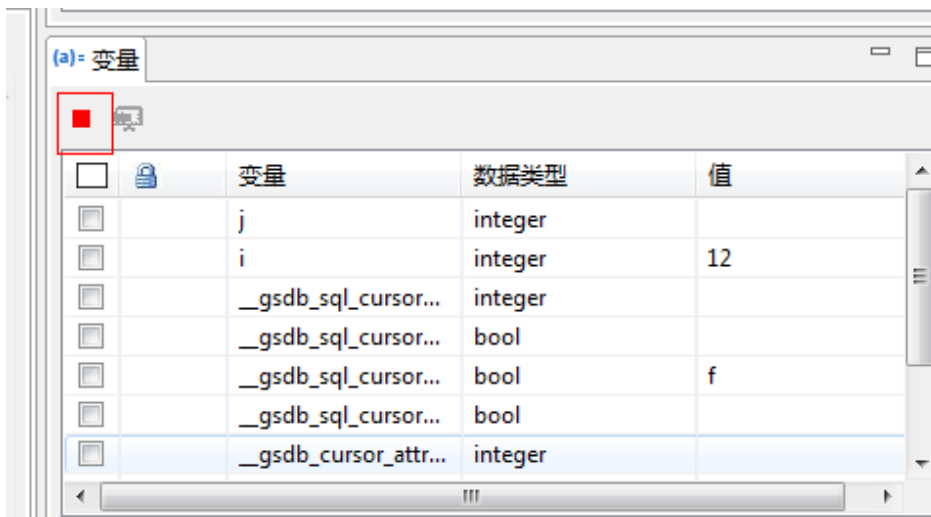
(a)= 变量

| | | 变量 | 数据类型 | 值 |
|---|---|---|---|---|
| | | j | integer | |
| | | i | integer | 12 |
| | | __gsdb_sql_cursor... | integer | |
| | | __gsdb_sql_cursor... | bool | |
| | | __gsdb_sql_cursor... | bool | f |
| | | __gsdb_sql_cursor... | bool | |
| | | __gsdb_cursor_attr... | integer | |